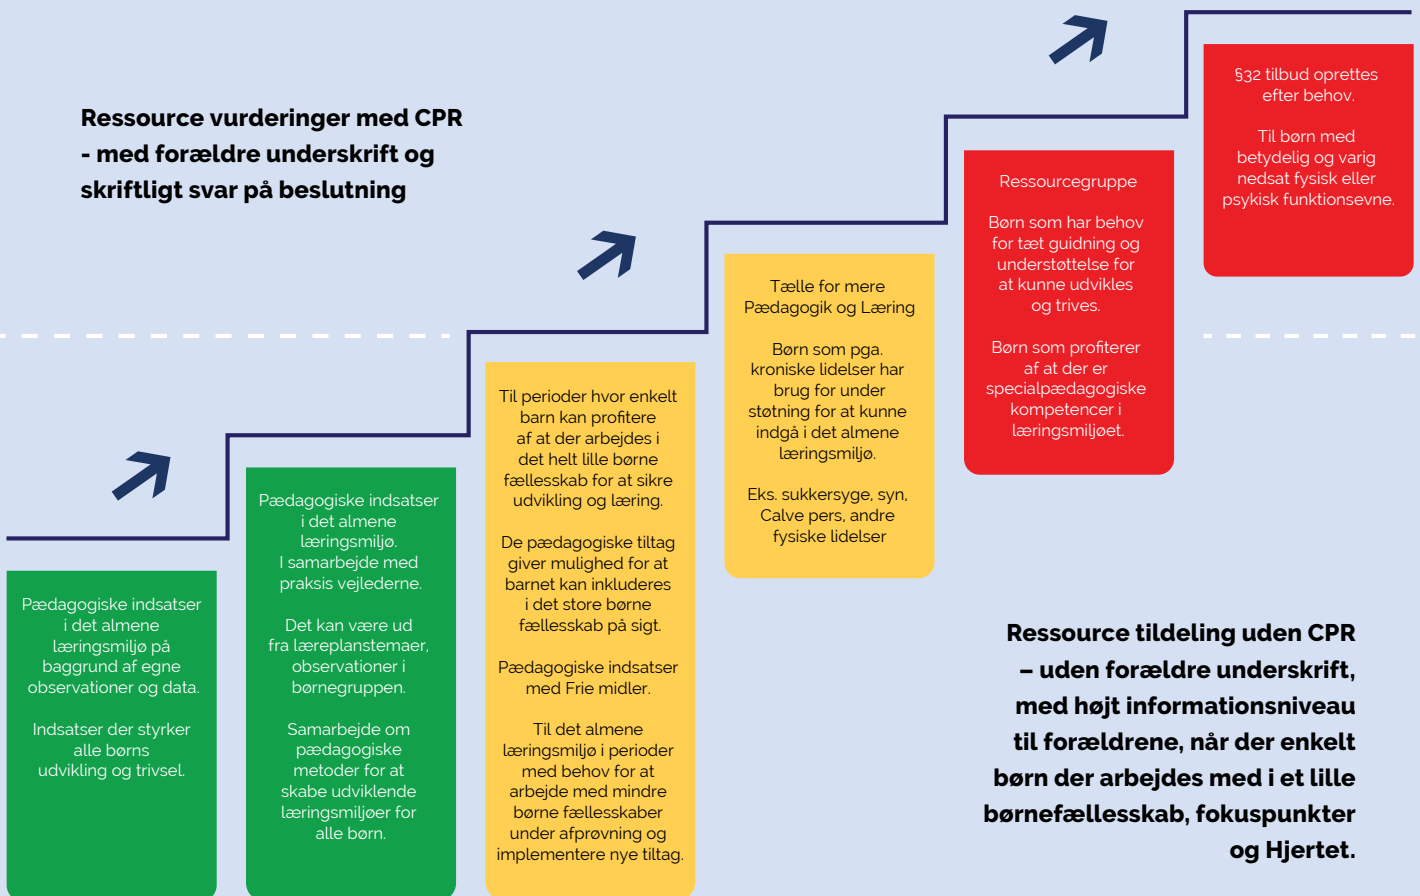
Ressource vurderinger med CPR - med forældre underskrift og skriftligt svar på beslutning

Pædagogiske indsatser i det almene læringsmiljø på baggrund af egne observationer og data.

Indsatser der styrker alle børns udvikling og trivsel.

Pædagogiske indsatser i det almene læringsmiljø. I samarbejde med praksis vejlederne.

Det kan være ud fra læreplanstemaer, observationer i børnegruppen.

Samarbejde om pædagogiske metoder for at skabe udviklende læringsmiljøer for alle børn.

Til perioder hvor enkelt barn kan profitere af at der arbejdes i det helt lille børne fællesskab for at sikre udvikling og læring.

De pædagogiske tiltag giver mulighed for at barnet kan inkluderes i det store børne fællesskab på sigt.

Pædagogiske indsatser med Frie midler.

Til det almene læringsmiljø i perioder med behov for at arbejde med mindre børne fællesskaber under afprøvning og implementere nye tiltag.

Tælle for mere Pædagogik og Læring

Børn som pga. kroniske lidelser har brug for støtning for at kunne indgå i det almene læringsmiljø.

Eks. sukkersyge, syn, Calve pers, andre fysiske lidelser

Ressourcegruppe

Børn som har behov for tæt guidning og understøttelse for at kunne udvikles og trives.

Børn som profiterer af at der er specialpædagogiske kompetencer i læringsmiljøet.

§32 tilbud oprettes efter behov.

Til børn med betydelig og varig nedsat fysisk eller psykisk funktionsevne.

Ressource tildeling uden CPR – uden forældre underskrift, med højt informationsniveau til forældrene, når der enkelt børn der arbejdes med i et lille børnefællesskab, fokuspunkter og Hjertet.